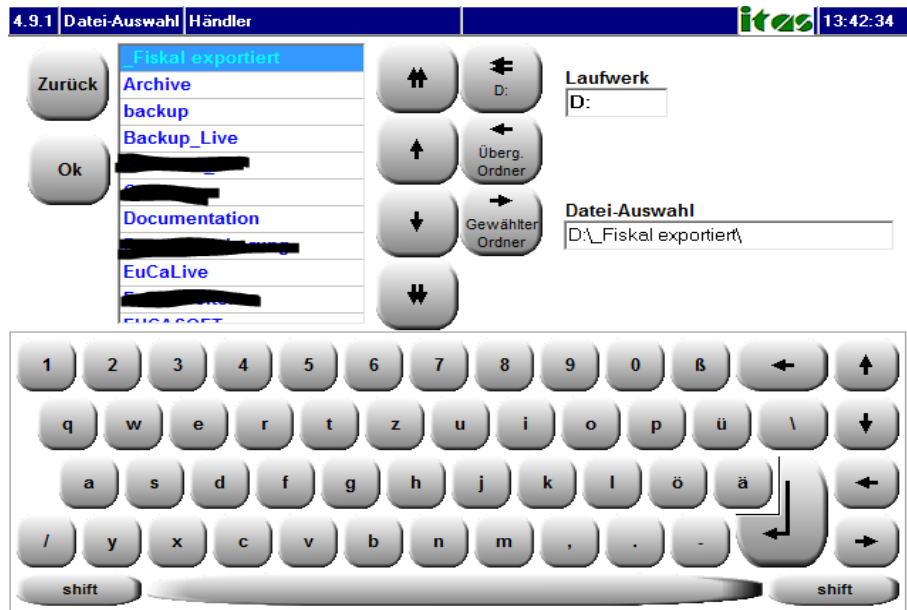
4.9.1 Datei-Auswahl Händler

itas 13:42:34

Zurück

Ok

_Fiskal exportiert
Archive
backup
Backup_Live
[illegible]
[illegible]
Documentation
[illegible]
EuCaLive
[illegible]
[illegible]

D:

Überg. Ordner

Gewählter Ordner

Laufwerk
D:

Datei-Auswahl
D:\_Fiskal exportiert\

1 2 3 4 5 6 7 8 9 0 ß

q w e r t z u i o p ü \

a s d f g h j k l ö ä

/ y x c v b n m , . -

shift

shift